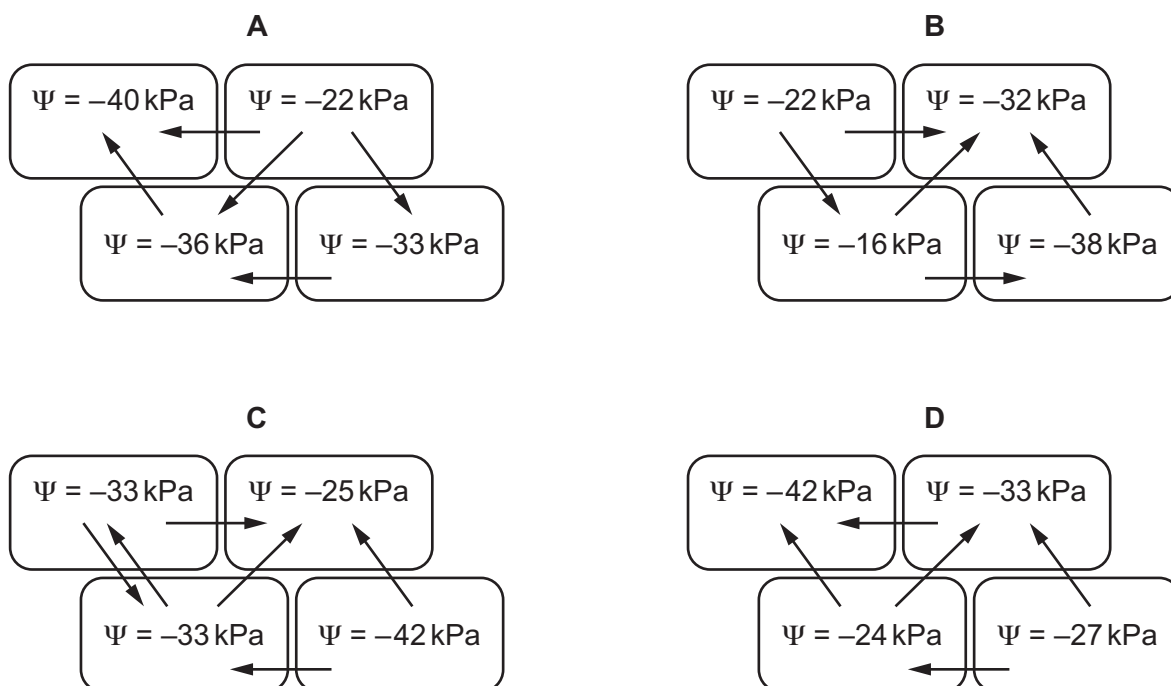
A

$\Psi$ = –40 kPa

$\Psi$ = –22 kPa

$\Psi$ = –36 kPa

$\Psi$ = –33 kPa

B

$\Psi$ = –22 kPa

$\Psi$ = –32 kPa

$\Psi$ = –16 kPa

$\Psi$ = –38 kPa

C

$\Psi$ = –33 kPa

$\Psi$ = –25 kPa

$\Psi$ = –33 kPa

$\Psi$ = –42 kPa

D

$\Psi$ = –42 kPa

$\Psi$ = –33 kPa

$\Psi$ = –24 kPa

$\Psi$ = –27 kPa